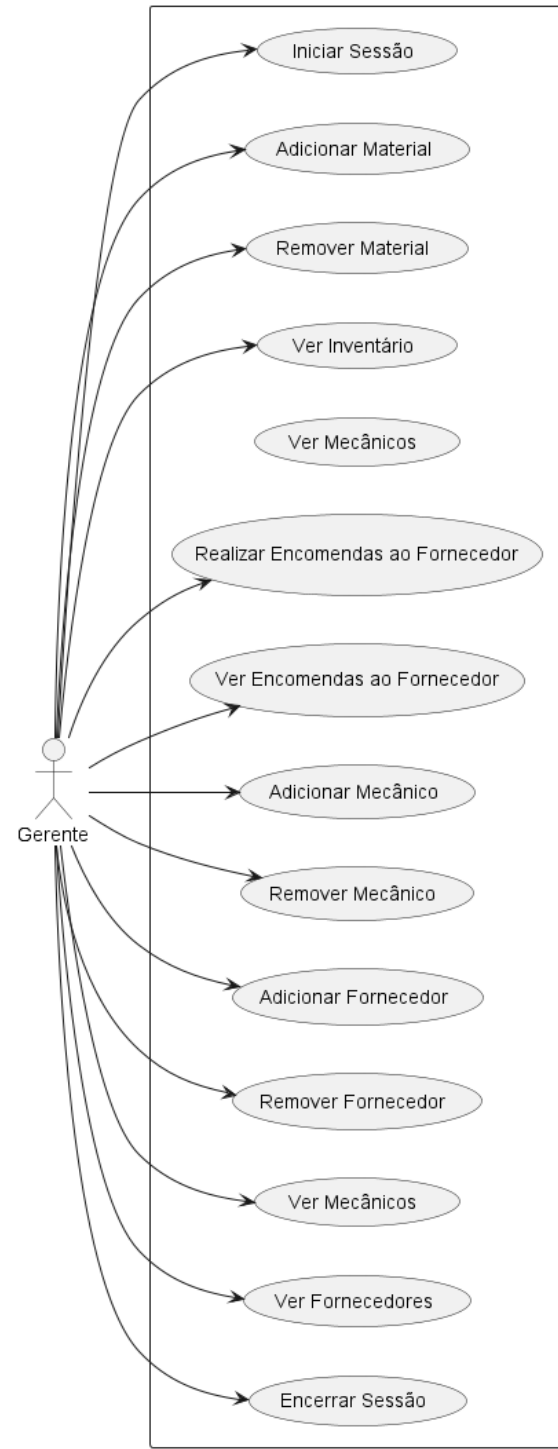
Iniciar Sessão

Adicionar Material

Remover Material

Ver Inventário

Ver Mecânicos

Realizar Encomendas ao Fornecedor

Ver Encomendas ao Fornecedor

Gerente

Adicionar Mecânico

Remover Mecânico

Adicionar Fornecedor

Remover Fornecedor

Ver Mecânicos

Ver Fornecedores

Encerrar Sessão